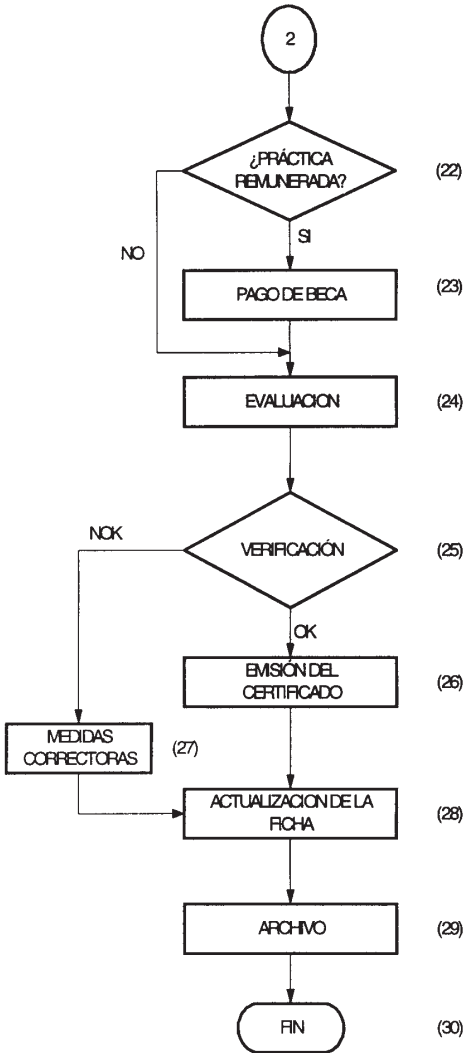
2

¿PRÁCTICA REMUNERADA?

(22)

NO

SI

PAGO DE BECA

(23)

EVALUACION

(24)

NOK

VERIFICACIÓN

(25)

OK

EMISIÓN DEL CERTIFICADO

(26)

MEDIDAS CORRECTORAS

(27)

ACTUALIZACION DE LA FICHA

(28)

ARCHIVO

(29)

FIN

(30)